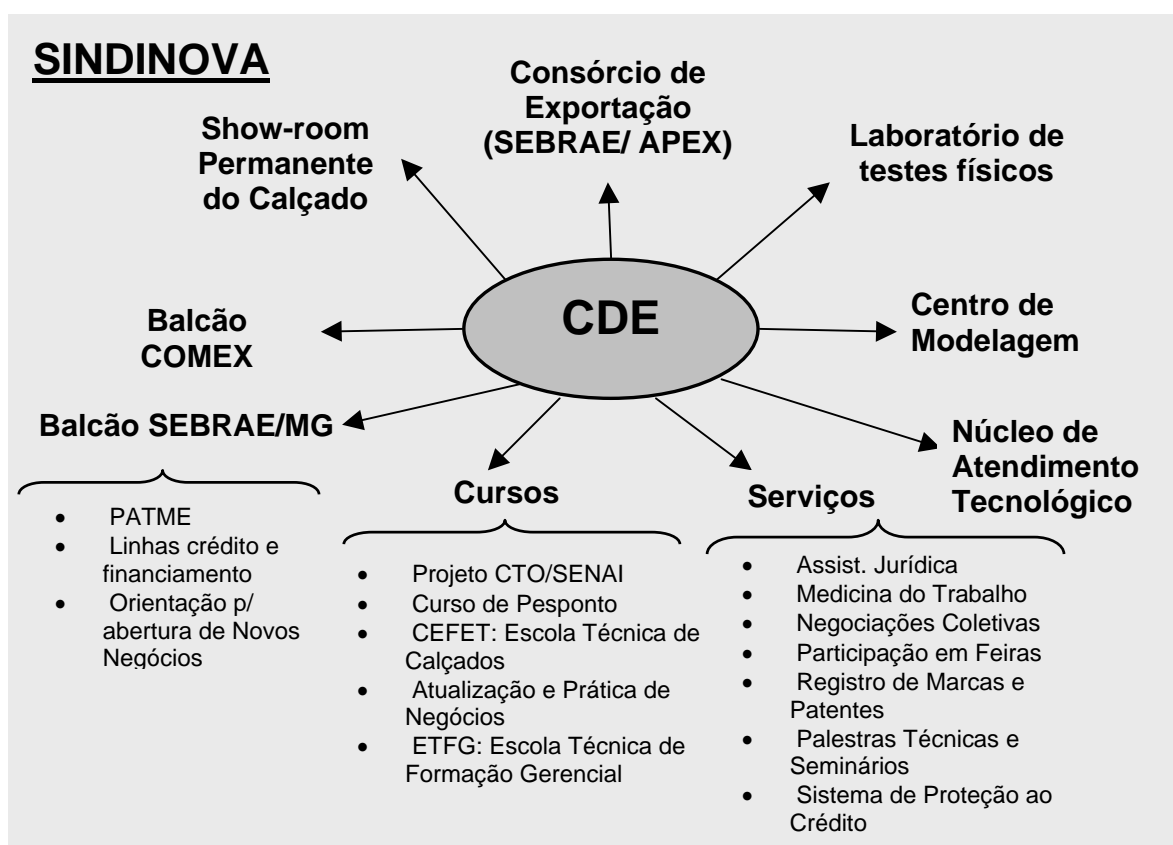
SINDINOVA

Show-room Permanente do Calçado

Consórcio de Exportação (SEBRAE/ APEX)

Laboratório de testes físicos

CDE

Balcão COMEX

Centro de Modelagem

Balcão SEBRAE/MG

Núcleo de Atendimento Tecnológico

- PATME
- Linhas crédito e financiamento
- Orientação p/ abertura de Novos Negócios

Cursos

- Projeto CTO/SENAI
- Curso de Pesponto
- CEFET: Escola Técnica de Calçados
- Atualização e Prática de Negócios
- ETFG: Escola Técnica de Formação Gerencial

Serviços

- Assist. Jurídica
- Medicina do Trabalho
- Negociações Coletivas
- Participação em Feiras
- Registro de Marcas e Patentes
- Palestras Técnicas e Seminários
- Sistema de Proteção ao Crédito